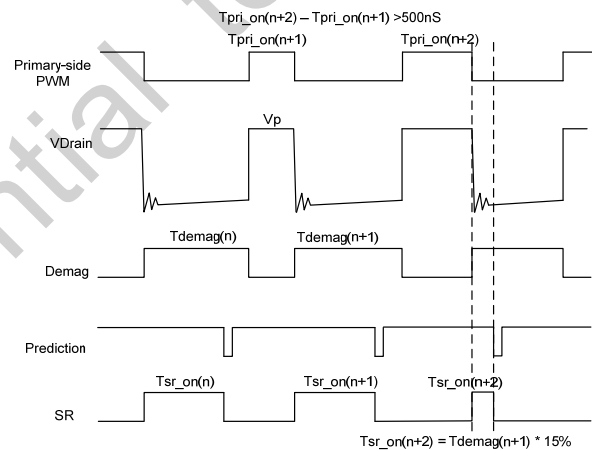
Tpri_on(n+2) – Tpri_on(n+1) >500nS

Primary-side PWM

Tpri_on(n+1)

Tpri_on(n+2)

VDrain

Vp

Demag

Tdemag(n)

Tdemag(n+1)

Prediction

SR

Tsr_on(n)

Tsr_on(n+1)

Tsr_on(n+2)

Tsr_on(n+2) = Tdemag(n+1) * 15%